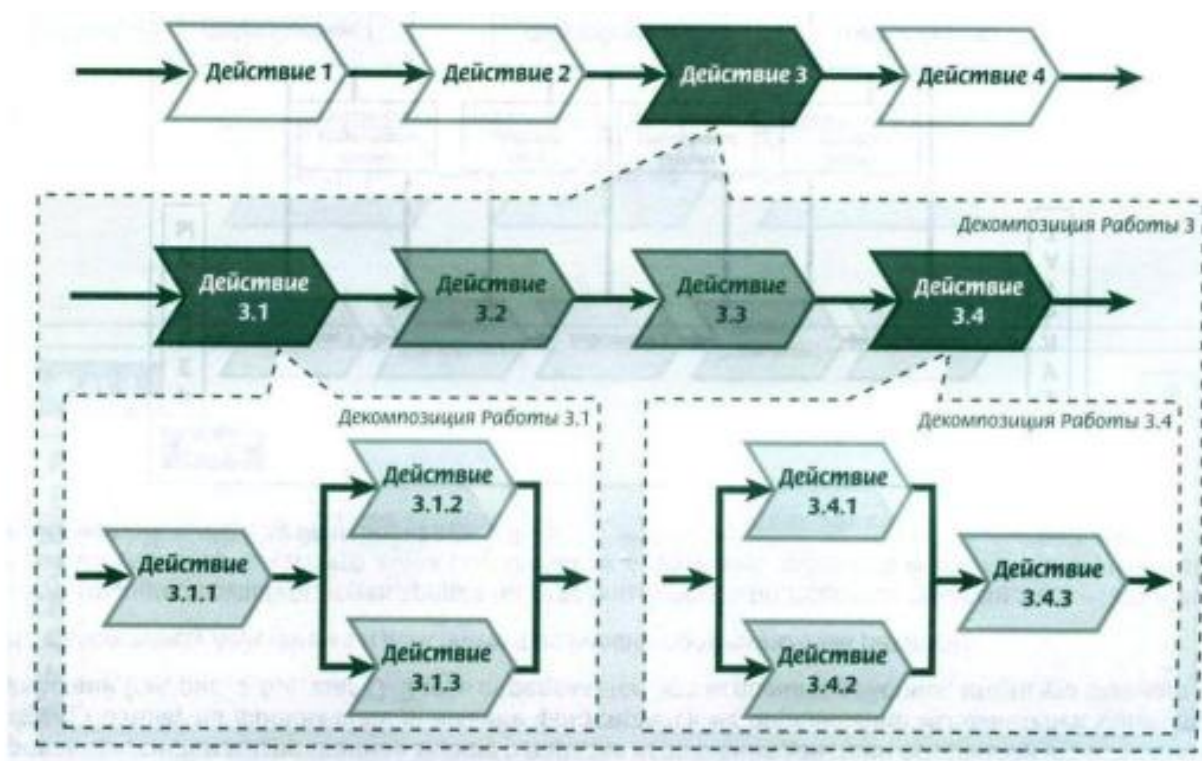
Действие 1
Действие 2
Действие 3
Действие 4

Декомпозиция Работы 3

Действие 3.1
Действие 3.2
Действие 3.3
Действие 3.4

Декомпозиция Работы 3.1

Действие 3.1.1
Действие 3.1.2
Действие 3.1.3

Декомпозиция Работы 3.4

Действие 3.4.1
Действие 3.4.2
Действие 3.4.3